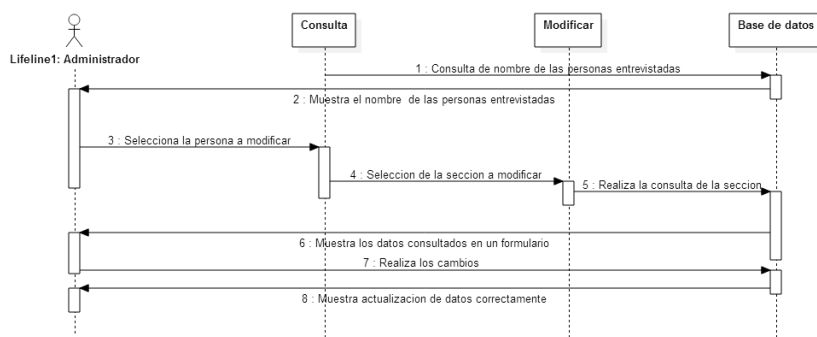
Lifeline1: Administrador

Consulta

Modificar

Base de datos

1 : Consulta de nombre de las personas entrevistadas

2 : Muestra el nombre de las personas entrevistadas

3 : Selecciona la persona a modificar

4 : Seleccion de la seccion a modificar

5 : Realiza la consulta de la seccion

6 : Muestra los datos consultados en un formulario

7 : Realiza los cambios

8 : Muestra actualizacion de datos correctamente